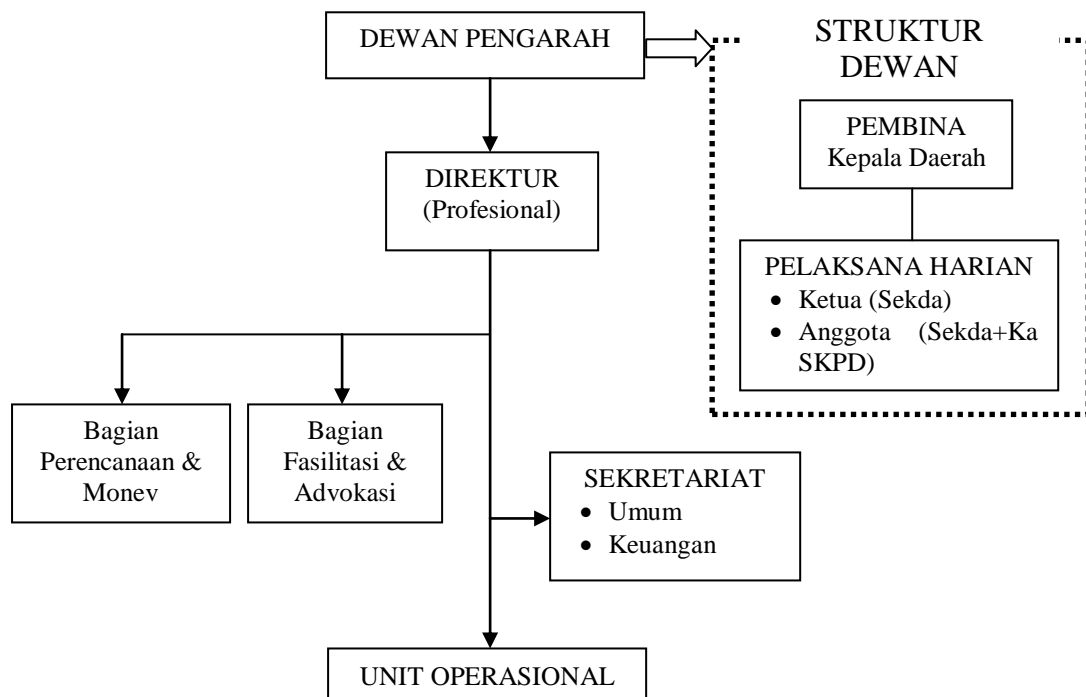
DEWAN PENGARAH

STRUKTUR DEWAN

PEMBINA
Kepala Daerah

PELAKSANA HARIAN
- Ketua (Sekda)
- Anggota (Sekda+Ka SKPD)

DIREKTUR
(Profesional)

Bagian Perencanaan & Monev

Bagian Fasilitasi & Advokasi

SEKRETARIAT
- Umum
- Keuangan

UNIT OPERASIONAL